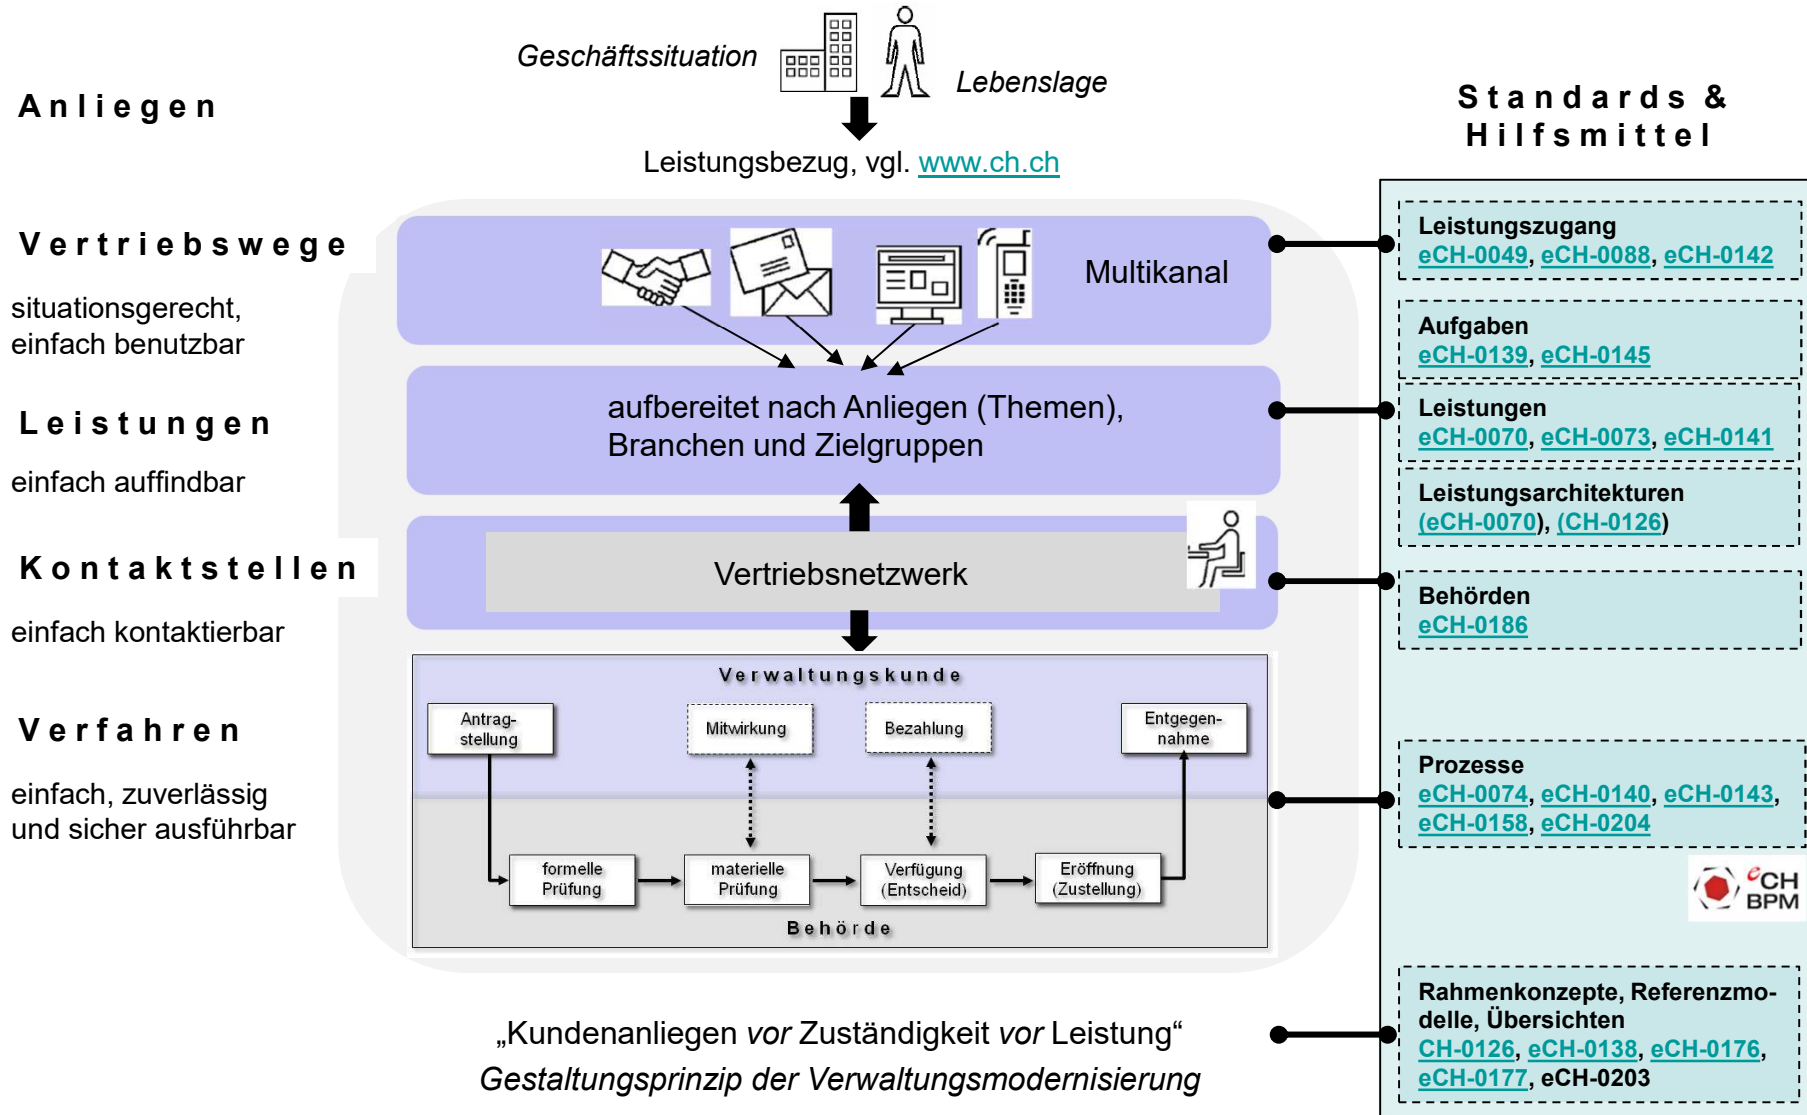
Anliegen

Geschäftssituation

Lebenslage

Leistungsbezug, vgl. www.ch.ch

Standards & Hilfsmittel

Vertriebswege

situationsgerecht, einfach benutzbar

Multikanal

Leistungszugang
eCH-0049, eCH-0088, eCH-0142

Aufgaben
eCH-0139, eCH-0145

Leistungen

einfach auffindbar

aufbereitet nach Anliegen (Themen), Branchen und Zielgruppen

Leistungen
eCH-0070, eCH-0073, eCH-0141

Leistungsarchitekturen
(eCH-0070), (CH-0126)

Kontaktstellen

einfach kontaktierbar

Vertriebsnetzwerk

Behörden
eCH-0186

Verfahren

einfach, zuverlässig und sicher ausführbar

Verwaltungskunde

Antragstellung

Mitwirkung

Bezahlung

Entgegennahme

formelle Prüfung

materielle Prüfung

Verfügung (Entscheid)

Eröffnung (Zustellung)

Behörde

Prozesse
eCH-0074, eCH-0140, eCH-0143, eCH-0158, eCH-0204

eCH BPM

„Kundenanliegen vor Zuständigkeit vor Leistung“
Gestaltungsprinzip der Verwaltungsmodernisierung

Rahmenkonzepte, Referenzmodelle, Übersichten
CH-0126, eCH-0138, eCH-0176, eCH-0177, eCH-0203